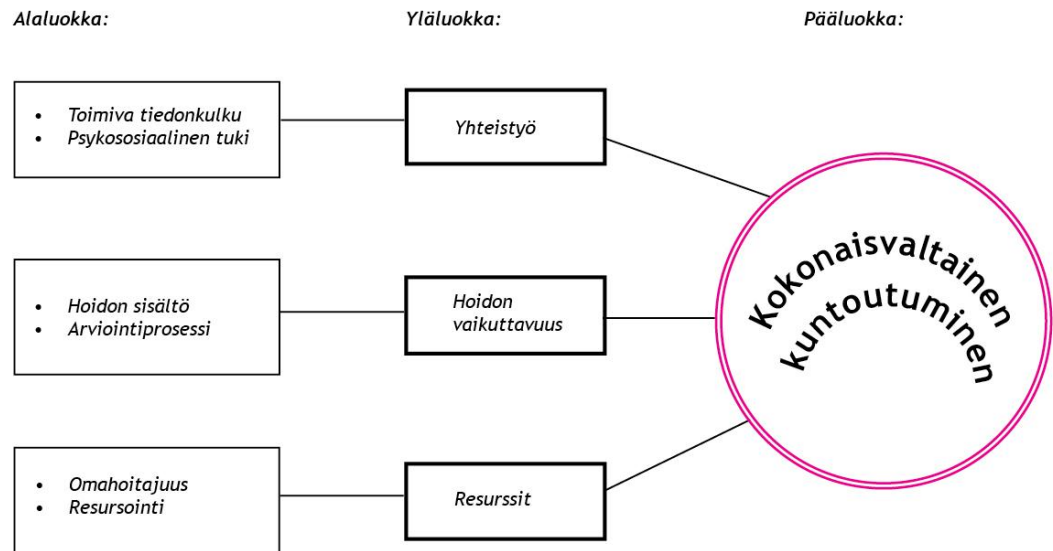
Alaluokka:

Yläluokka:

Pääluokka:

- Toimiva tiedonkulku
- Psykososiaalinen tuki

Yhteistyö

- Hoidon sisältö
- Arviointiprosessi

Hoidon vaikuttavuus

- Omahoitajuus
- Resursointi

Resurssit

Kokonaisvaltainen kuntoutuminen